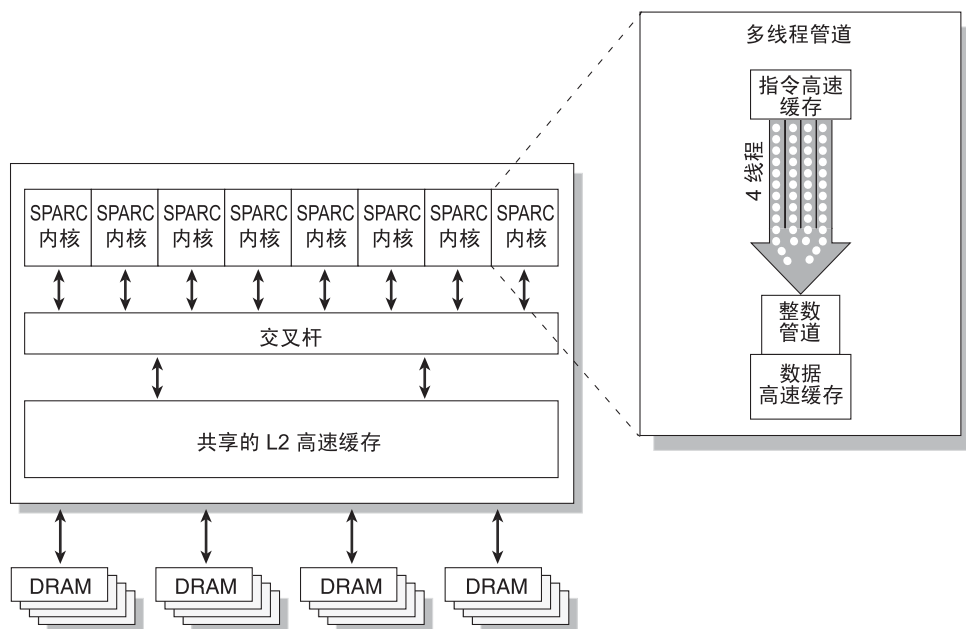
SPARC 内核

SPARC 内核

SPARC 内核

SPARC 内核

SPARC 内核

SPARC 内核

SPARC 内核

SPARC 内核

交叉杆

共享的 L2 高速缓存

DRAM

DRAM

DRAM

DRAM

多线程管道

指令高速缓存

4 线程

整数管道

数据高速缓存